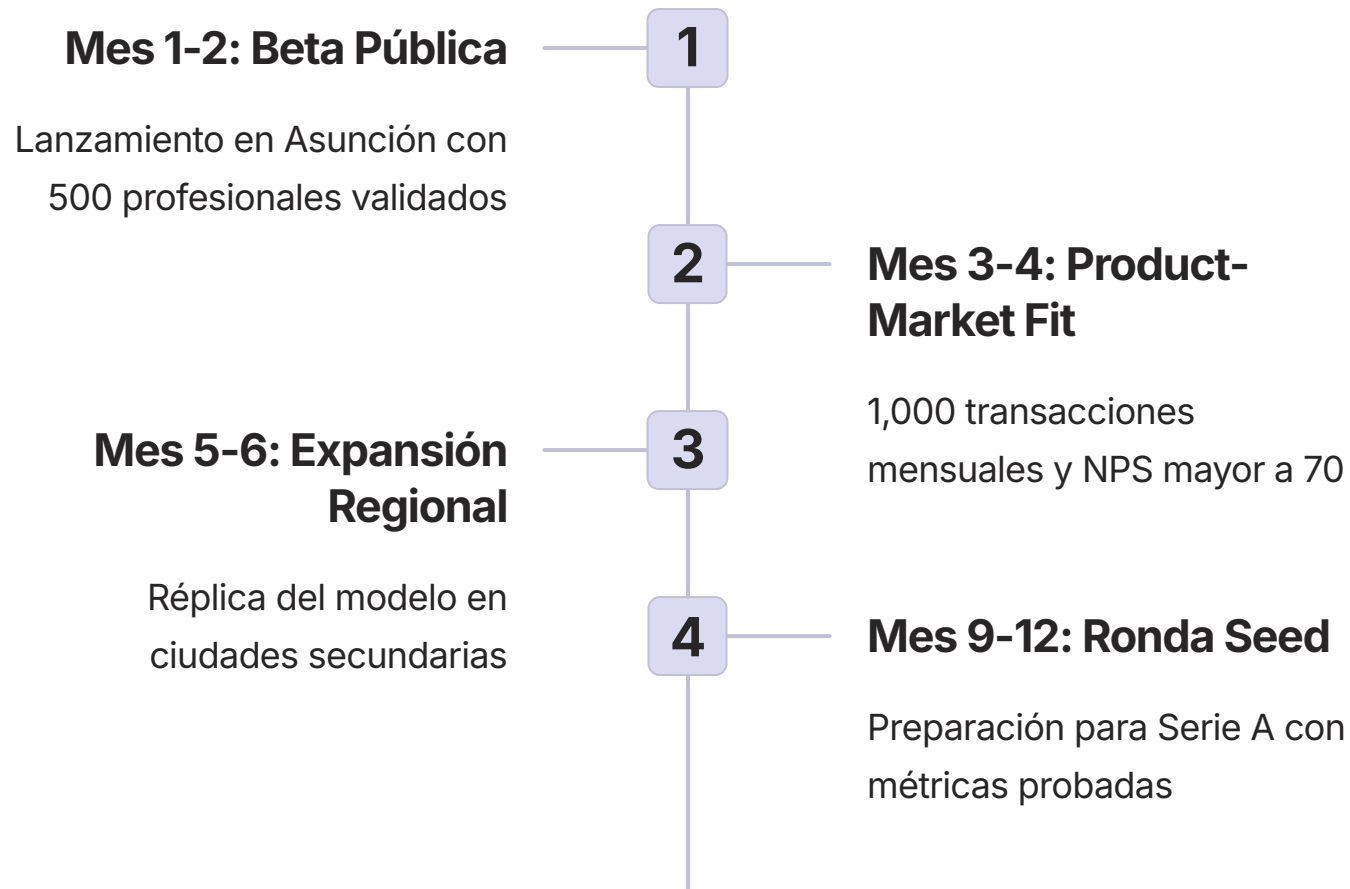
1
Mes 1-2: Beta Pública

Lanzamiento en Asunción con 500 profesionales validados

2
Mes 3-4: Product-Market Fit

1,000 transacciones mensuales y NPS mayor a 70

3
Mes 5-6: Expansión Regional

Réplica del modelo en ciudades secundarias

4
Mes 9-12: Ronda Seed

Preparación para Serie A con métricas probadas